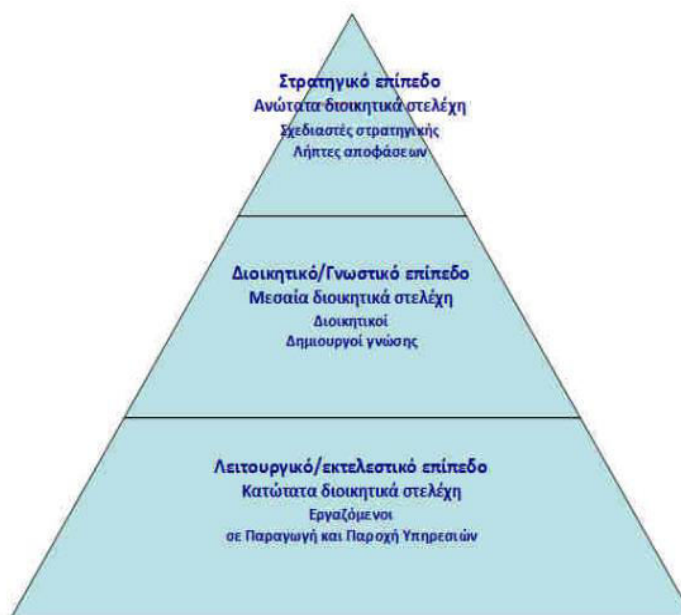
Στρατηγικό επίπεδο
Ανώτατα διοικητικά στελέχη
Σχεδιαστές στρατηγικής
Λήπτες αποφάσεων

Διοικητικό/Γνωστικό επίπεδο
Μεσαία διοικητικά στελέχη
Διοικητικοί
Δημιουργοί γνώσης

Λειτουργικό/εκτελεστικό επίπεδο
Κατώτατα διοικητικά στελέχη
Εργαζόμενοι
σε Παραγωγή και Παροχή Υπηρεσιών